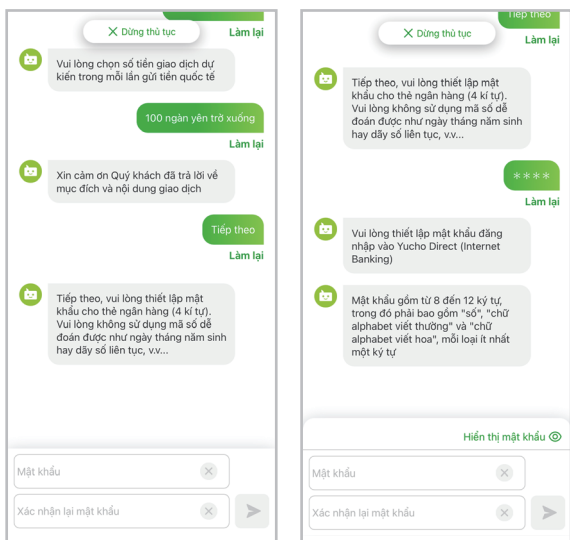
Dừng thủ tục
Làm lại

Vui lòng chọn số tiền giao dịch dự kiến trong mỗi lần gửi tiền quốc tế

100 ngàn yên trở xuống
Làm lại

Xin cảm ơn Quý khách đã trả lời về mục đích và nội dung giao dịch

Tiếp theo
Làm lại

Tiếp theo, vui lòng thiết lập mật khẩu cho thẻ ngân hàng (4 kí tự). Vui lòng không sử dụng mã số dễ đoán được như ngày tháng năm sinh hay dãy số liên tục, v.v...

Mật khẩu
Xác nhận lại mật khẩu

Tiếp theo
Dừng thủ tục
Làm lại

Tiếp theo, vui lòng thiết lập mật khẩu cho thẻ ngân hàng (4 kí tự). Vui lòng không sử dụng mã số dễ đoán được như ngày tháng năm sinh hay dãy số liên tục, v.v...

****
Làm lại

Vui lòng thiết lập mật khẩu đăng nhập vào Yucho Direct (Internet Banking)

Mật khẩu gồm từ 8 đến 12 ký tự, trong đó phải bao gồm "số", "chữ alphabet viết thường" và "chữ alphabet viết hoa", mỗi loại ít nhất một ký tự

Hiển thị mật khẩu
Mật khẩu
Xác nhận lại mật khẩu